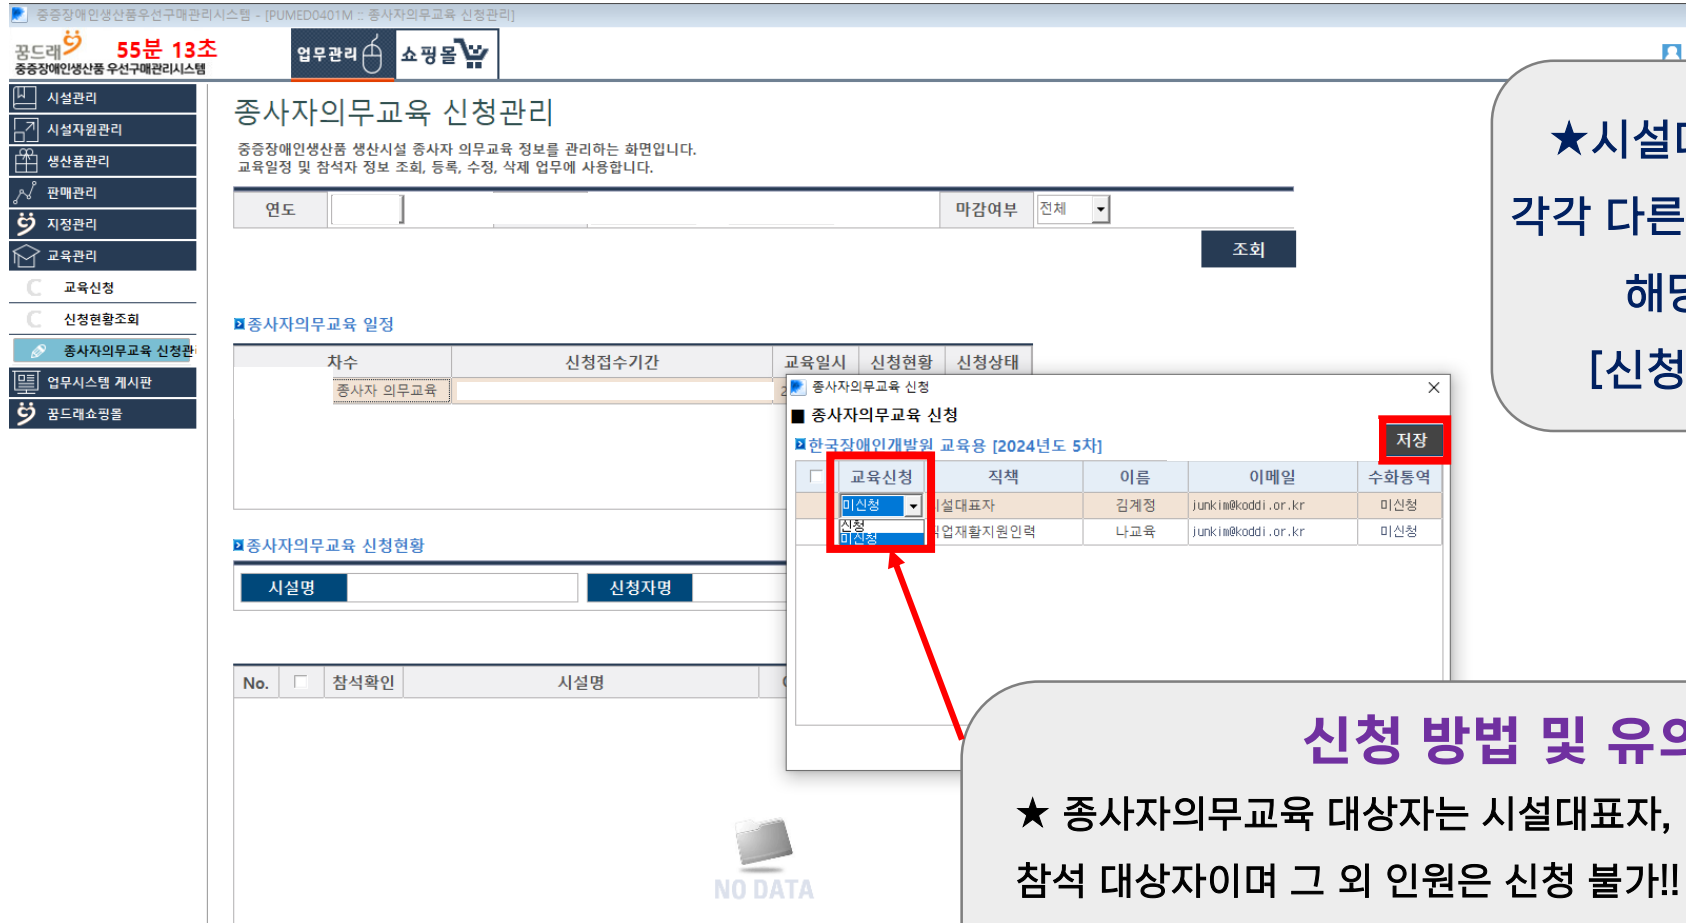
중증장애인생산품우선구매관리시스템 - [PUMED0401M :: 종사자의무교육 신청관리]

꿈드래 55분 13초
중증장애인생산품 우선구매관리시스템

업무관리 쇼핑몰

시설관리
시설자원관리
생산품관리
판매관리
지정관리
교육관리
교육신청
신청현황조회
종사자의무교육 신청관
업무시스템 게시판
꿈드래쇼핑몰

종사자의무교육 신청관리

중증장애인생산품 생산시설 종사자 의무교육 정보를 관리하는 화면입니다.
교육일정 및 참석자 정보 조회, 등록, 수정, 삭제 업무에 사용합니다.

연도
마감여부 전체
조회

종사자의무교육 일정

| 차수 | 신청접수기간 | 교육일시 | 신청현황 | 신청상태 |
|---|---|---|---|---|
| 종사자 의무교육 | | 2 | | |

종사자의무교육 신청현황

시설명
신청자명

| No. | | 참석확인 | 시설명 |
|---|---|---|---|

NO DATA

종사자의무교육 신청
■ 종사자의무교육 신청
한국장애인개발원 교육용 [2024년도 5차]
저장

| | 교육신청 | 직책 | 이름 | 이메일 | 수화통역 |
|---|---|---|---|---|---|
| | 미신청 | 시설대표자 | 김계정 | junkim@koddi.or.kr | 미신청 |
| | 신청 미신청 | 직업재활지원인력 | 나교육 | junkim@koddi.or.kr | 미신청 |

★시설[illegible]
각각 다른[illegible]
해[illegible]
[신청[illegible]

신청 방법 및 유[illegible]
★ 종사자의무교육 대상자는 시설대표자,
참석 대상자이며 그 외 인원은 신청 불가!!